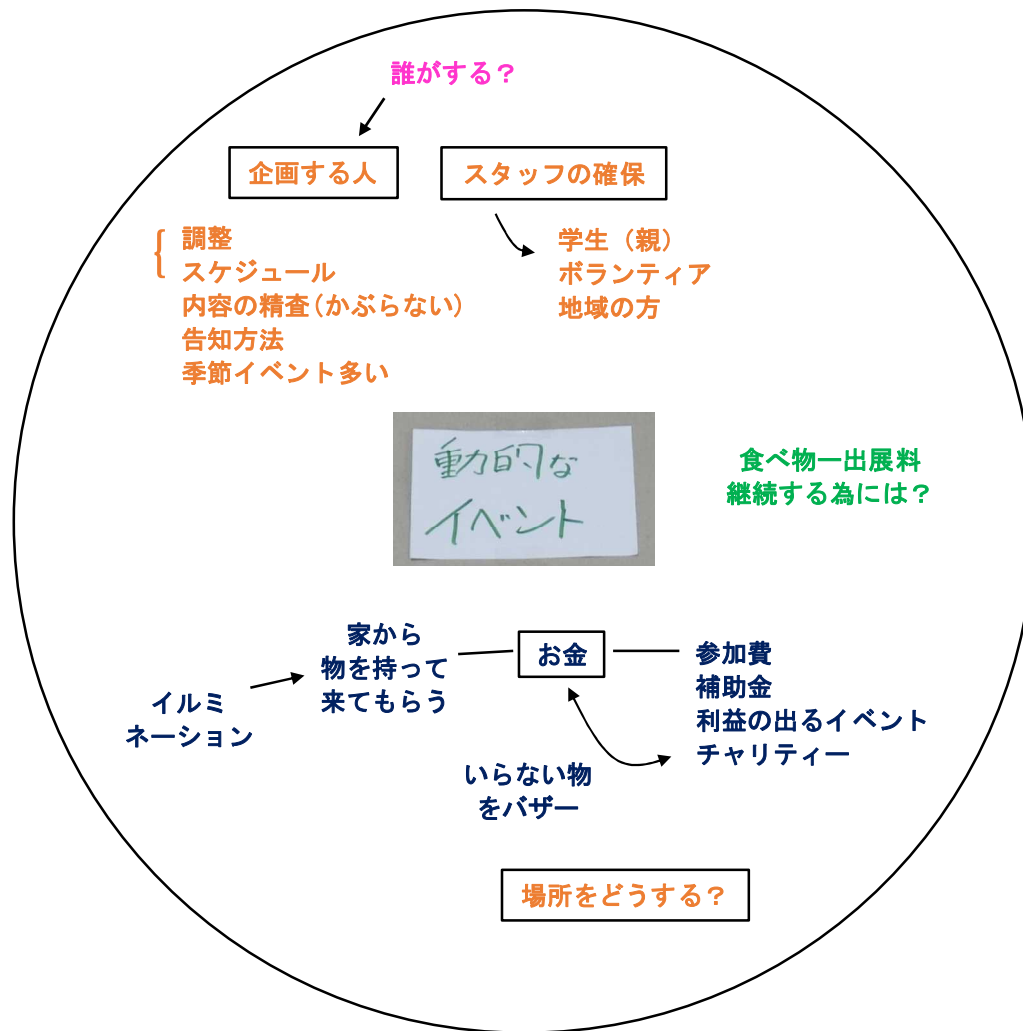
誰がする？

企画する人

スタッフの確保

調整
スケジュール
内容の精査（かぶらない）
告知方法
季節イベント多い

学生（親）
ボランティア
地域の方

動的な
イベント

食べ物ー出展料
継続する為には？

家から
物を持って
来てもらう

お金

参加費
補助金
利益の出るイベント
チャリティー

イルミ
ネーション

いらない物
をバザー

場所をどうする？